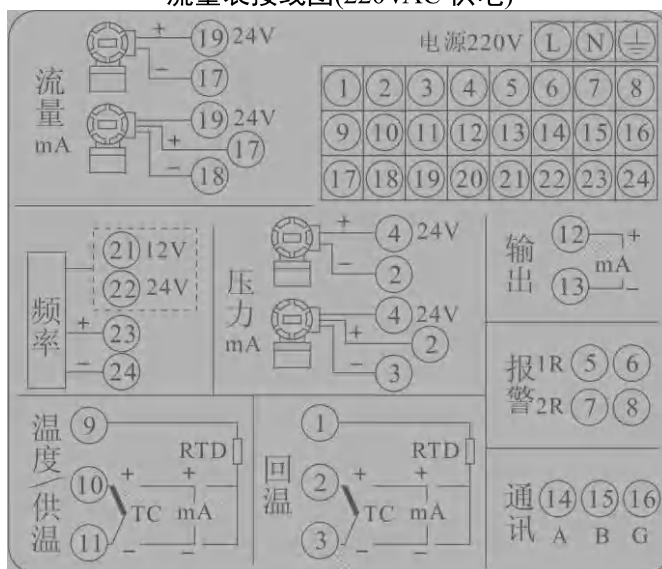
流量表接线图(220VAC供电)

流量 mA
+ 19 24V
− 17
19 24V
+ 17
− 18

电源220V L N ⏚

| 1 | 2 | 3 | 4 | 5 | 6 | 7 | 8 |
|---|---|---|---|---|---|---|---|
| 9 | 10 | 11 | 12 | 13 | 14 | 15 | 16 |
| 17 | 18 | 19 | 20 | 21 | 22 | 23 | 24 |

频率
21 12V
22 24V
+ 23
− 24

压力 mA
+ 4 24V
− 2
4 24V
+ 2
− 3

输出
12 +
mA
13 −

报警
1R 5 6
2R 7 8

温度/供温
9
RTD
10 + TC mA +
11 − −

回温
1
RTD
2 + TC mA +
3 − −

通讯
14 A
15 B
16 G